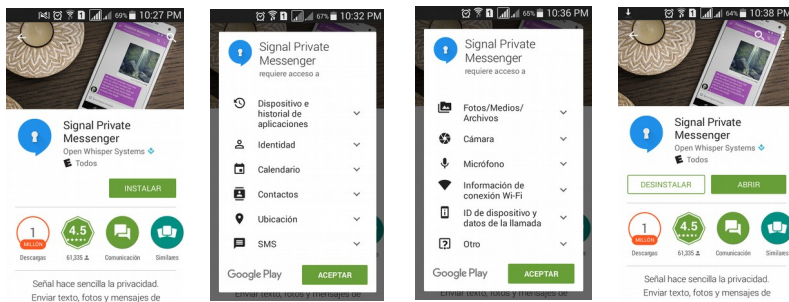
69% 10:27 PM

Signal Private Messenger
Open Whisper Systems
Todos

INSTALAR

1 MILLÓN
Descargas

4.5
61,335

Comunicación

Similares

Señal hace sencilla la privacidad. Enviar texto, fotos y mensajes de

67% 10:32 PM

Signal Private Messenger
requiere acceso a

Dispositivo e historial de aplicaciones

Identidad

Calendario

Contactos

Ubicación

SMS

Google Play

ACEPTAR

Enviar texto, fotos y mensajes de

65% 10:36 PM

Signal Private Messenger
requiere acceso a

Fotos/Medios/Archivos

Cámara

Micrófono

Información de conexión Wi-Fi

ID de dispositivo y datos de la llamada

Otro

Google Play

ACEPTAR

Enviar texto, fotos y mensajes de

64% 10:38 PM

Signal Private Messenger
Open Whisper Systems
Todos

DESINSTALAR

ABRIR

1 MILLÓN
Descargas

4.5
61,335

Comunicación

Similares

Señal hace sencilla la privacidad. Enviar texto, fotos y mensajes de